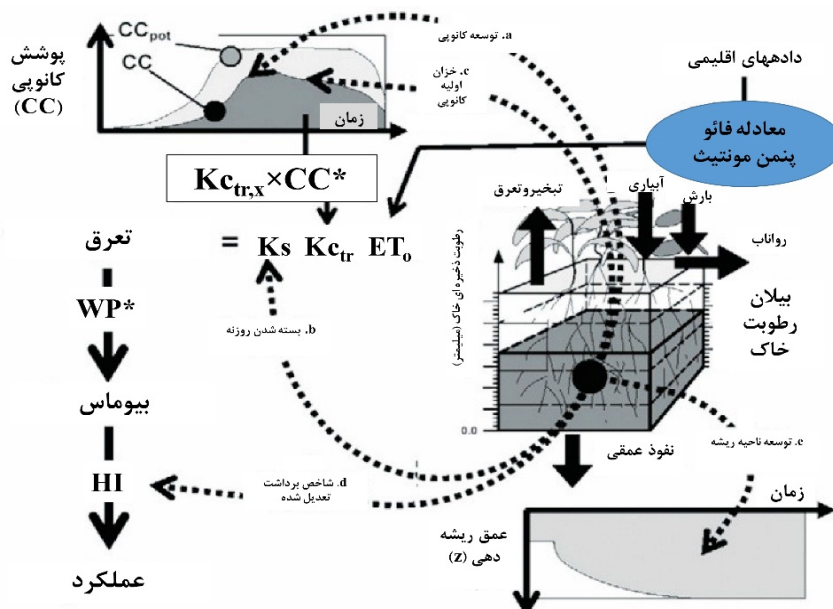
پوشش کانوپی (CC)

$CC_{pot}$

CC

زمان

a. توسعه کانوپی

c. خزان اولیه کانوپی

داده‌های اقلیمی

معادله فائو پنمن مونتیث

$Kc_{tr,x} \times CC^*$

تعرق

$= Ks \ Kc_{tr} \ ET_o$

تبخیروتعرق

آبیاری

بارش

رواناب

WP*

b. بسته شدن روزنه

رطوبت ذخیره‌ای خاک (میلیمتر)

بیلان رطوبت خاک

بیوماس

0.0

HI

d. شاخص برداشت تعدیل شده

نفوذ عمقی

e. توسعه ناحیه ریشه

زمان

عمق ریشه دهی (z)

عملکرد